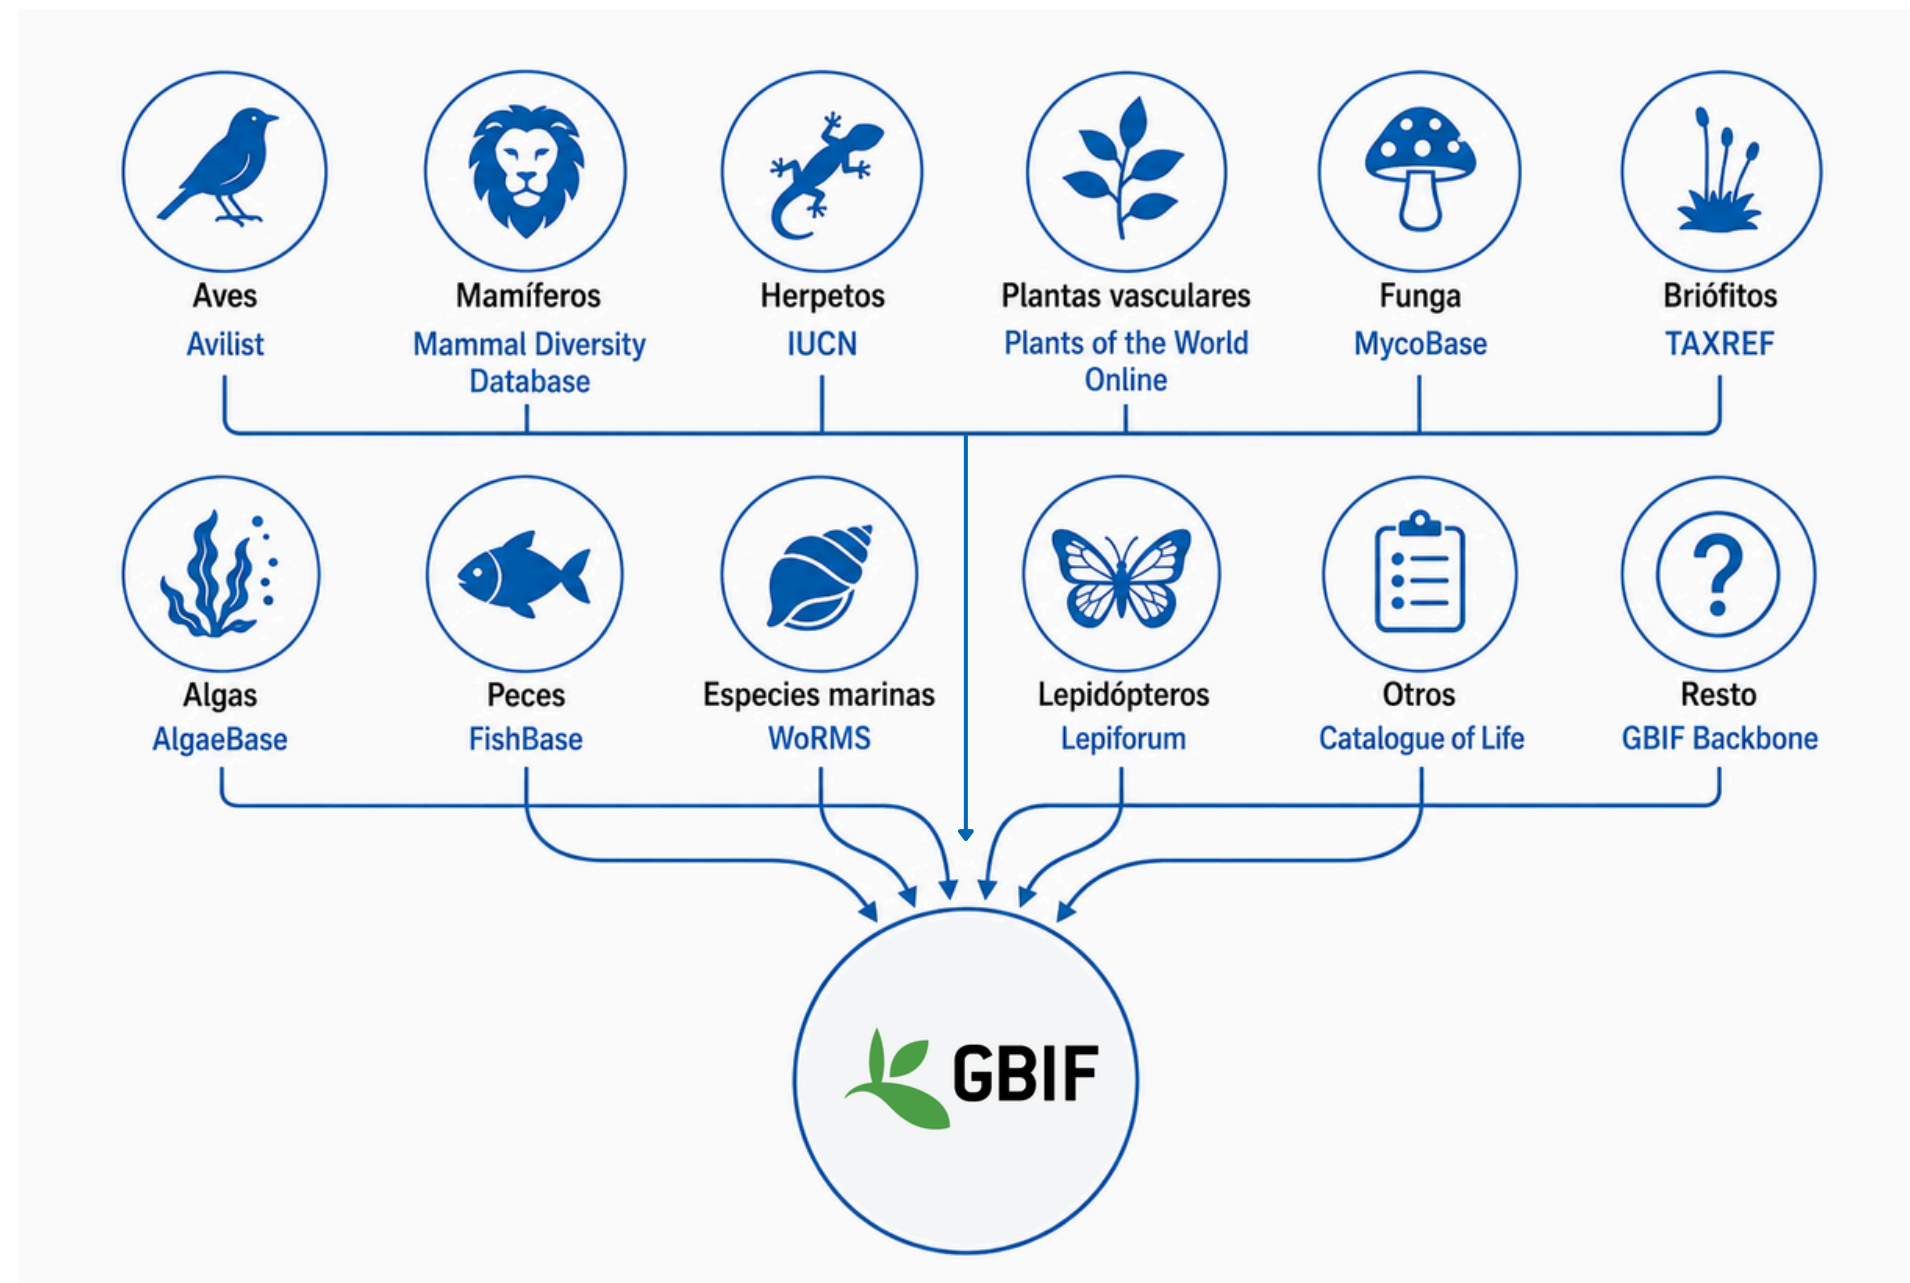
Aves
Avilist

Mamíferos
Mammal Diversity Database

Herpetos
IUCN

Plantas vasculares
Plants of the World Online

Funga
MycoBase

Briófitos
TAXREF

Algas
AlgaeBase

Peces
FishBase

Especies marinas
WoRMS

Lepidópteros
Lepiforum

Otros
Catalogue of Life

Resto
GBIF Backbone

GBIF